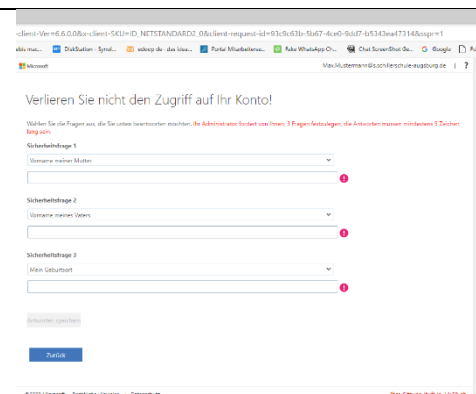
client-Ver=6.6.0.0&x-client-SKU=ID_NETSTANDARD2_0&client-request-id=93c9c63b-5b67-4ce0-9dd7-b5343ea47314&sspr=1

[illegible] DiskStation - Synol... udasp.de - das Idea... Portal Mitarbeiterse... Fake WhatsApp Ch... Chat ScreenShot Ge... Google

Microsoft

Max.Mustermann@s.schillerschule-augsburg.de | ?

Verlieren Sie nicht den Zugriff auf Ihr Konto!

Wählen Sie die Fragen aus, die Sie unten beantworten möchten. Ihr Administrator fordert von Ihnen, 3 Fragen festzulegen, die Antworten müssen mindestens 3 Zeichen lang sein.

Sicherheitsfrage 1

Vorname meiner Mutter

Sicherheitsfrage 2

Vorname meines Vaters

Sicherheitsfrage 3

Mein Geburtsort

Antworten speichern

Zurück

©2020 Microsoft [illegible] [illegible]